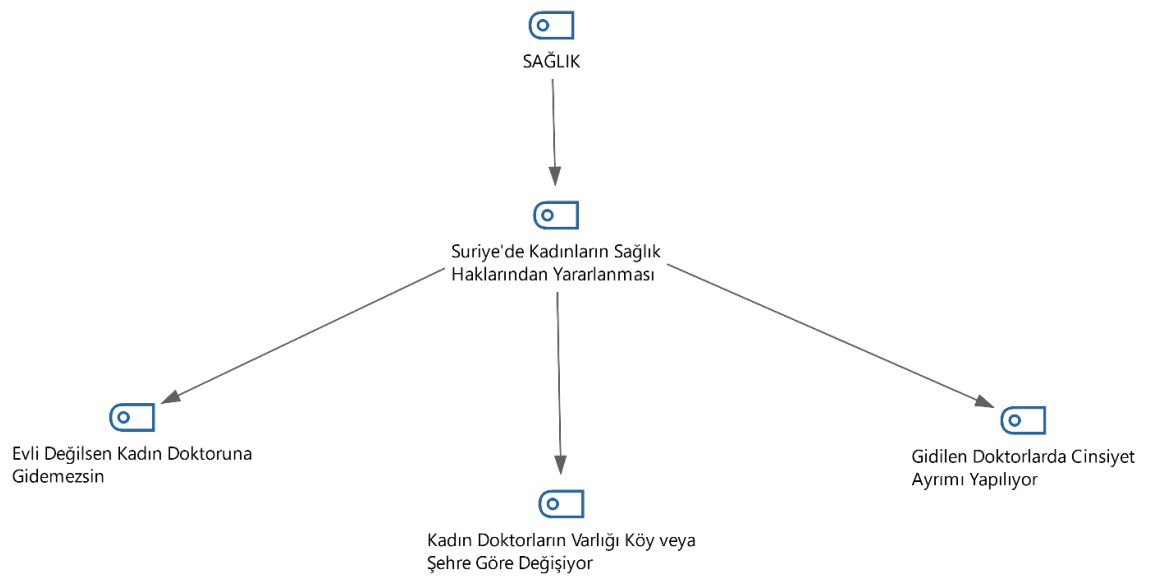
SAĞLIK

Suriye'de Kadınların Sağlık Haklarından Yararlanması

Evli Değilsen Kadın Doktoruna Gidemezsin

Kadın Doktorların Varlığı Köy veya Şehre Göre Değişiyor

Gidilen Doktorlarda Cinsiyet Ayrımı Yapılıyor